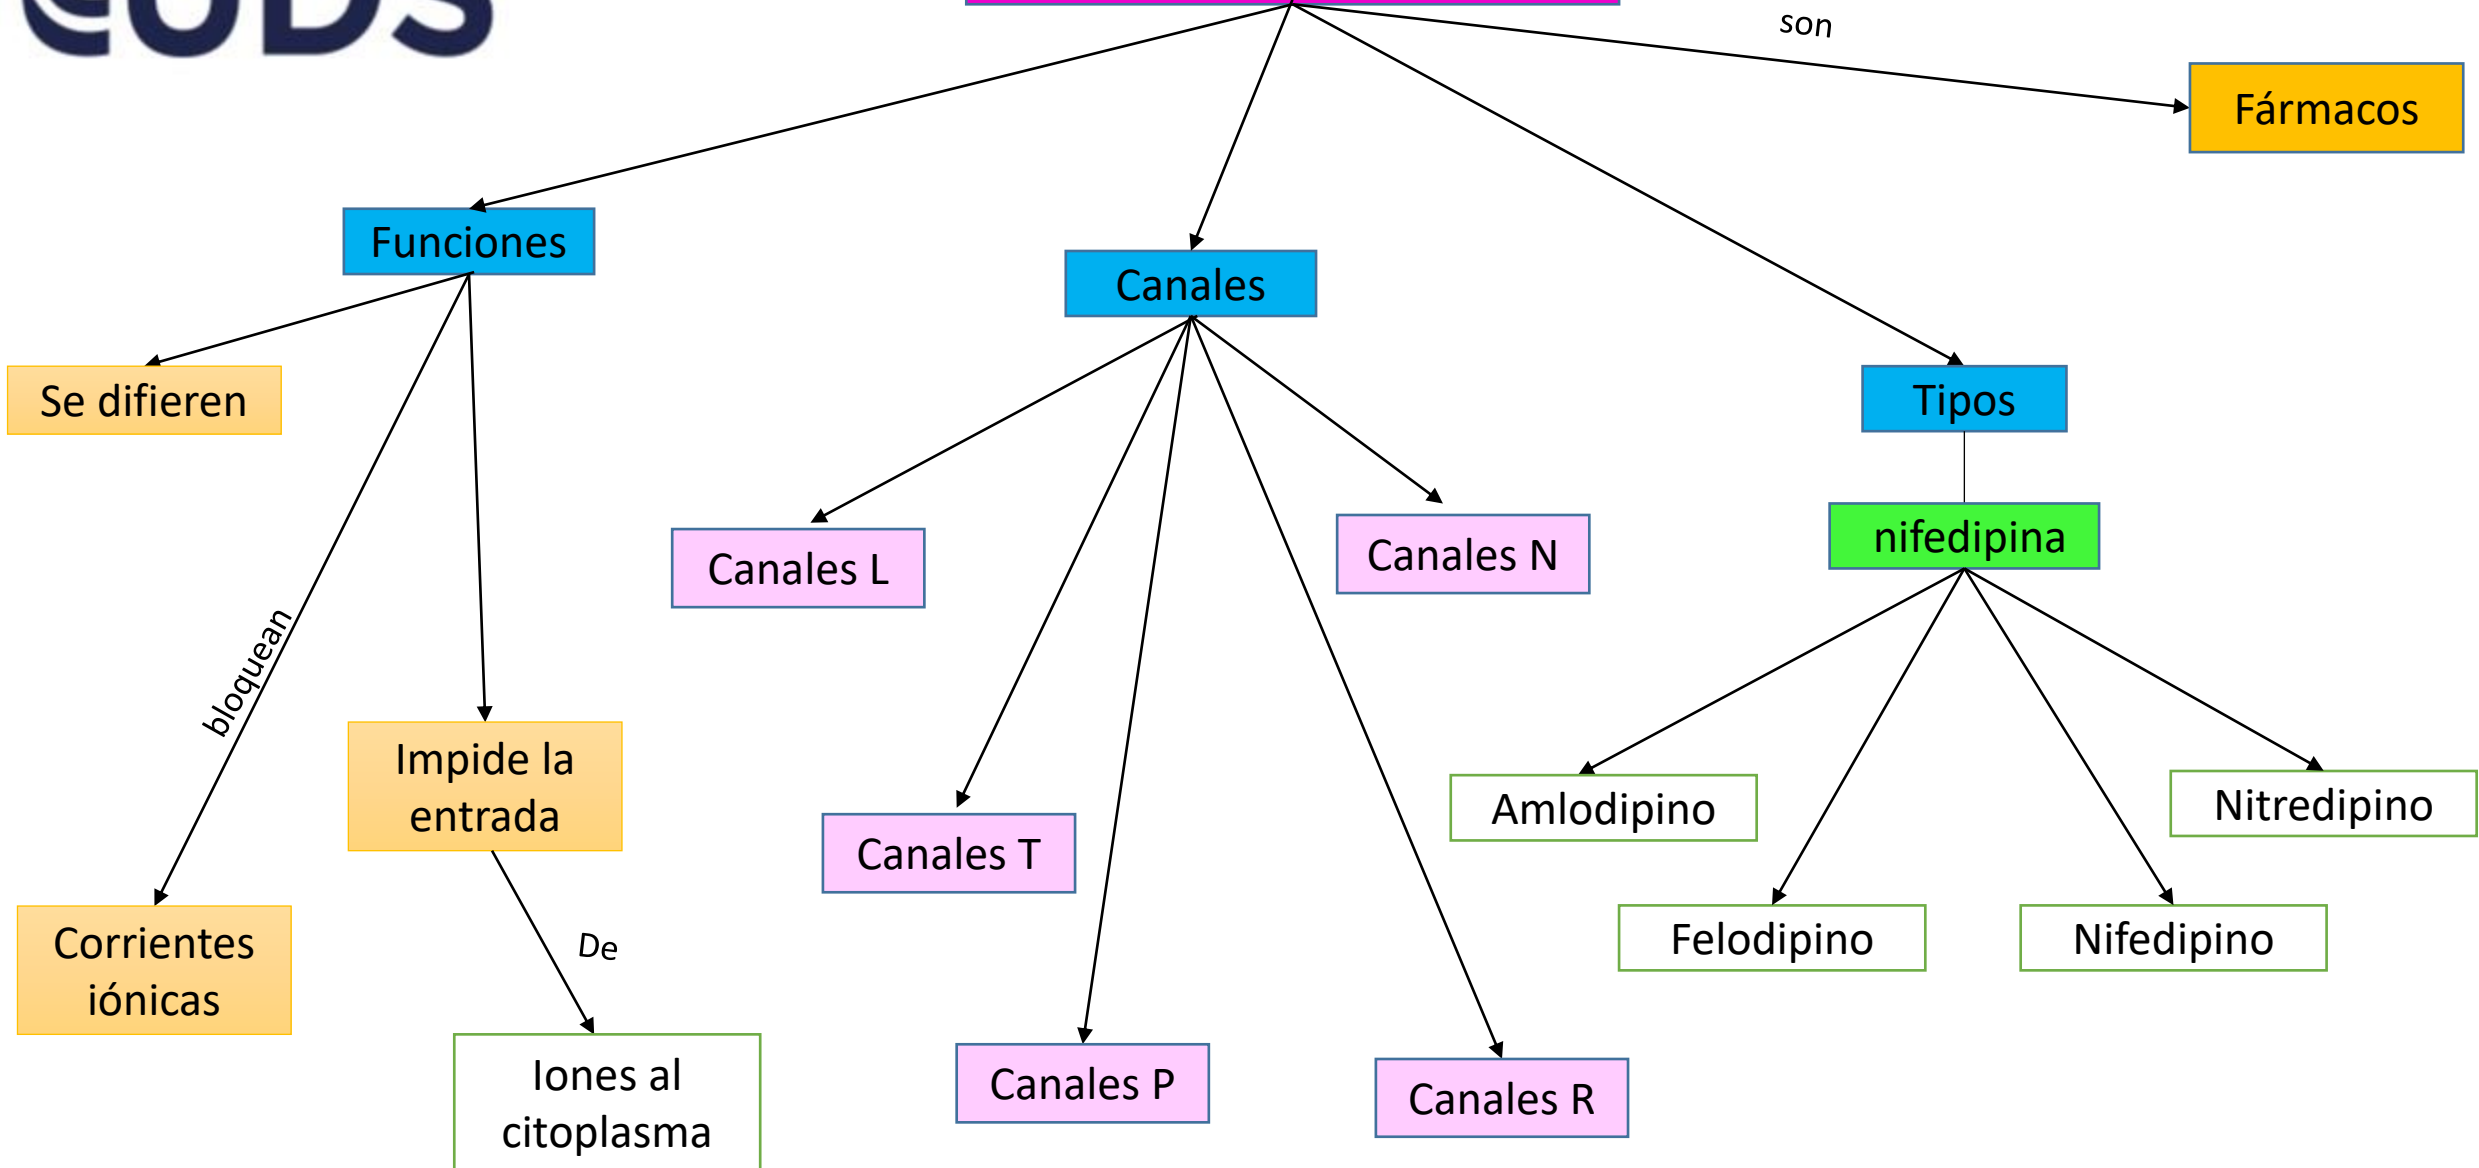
son

Fármacos

Funciones

Canales

Tipos

Se difieren

bloquean

Impide la entrada

De

Corrientes iónicas

Iones al citoplasma

Canales L

Canales N

Canales T

Canales P

Canales R

nifedipina

Amlodipino

Nitredipino

Felodipino

Nifedipino